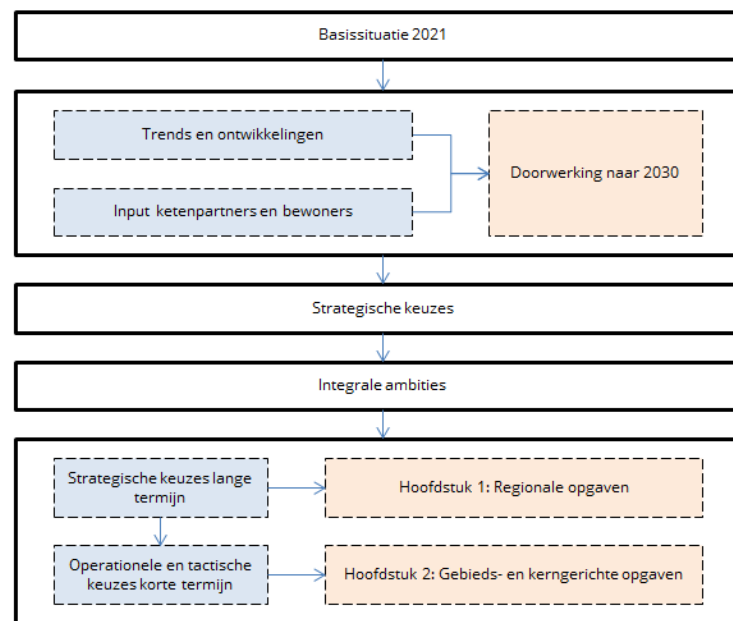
Basissituatie 2021

Trends en ontwikkelingen

Input ketenpartners en bewoners

Doorwerking naar 2030

Strategische keuzes

Integrale ambities

Strategische keuzes lange termijn

Hoofdstuk 1: Regionale opgaven

Operationele en tactische keuzes korte termijn

Hoofdstuk 2: Gebieds- en kerngerichte opgaven